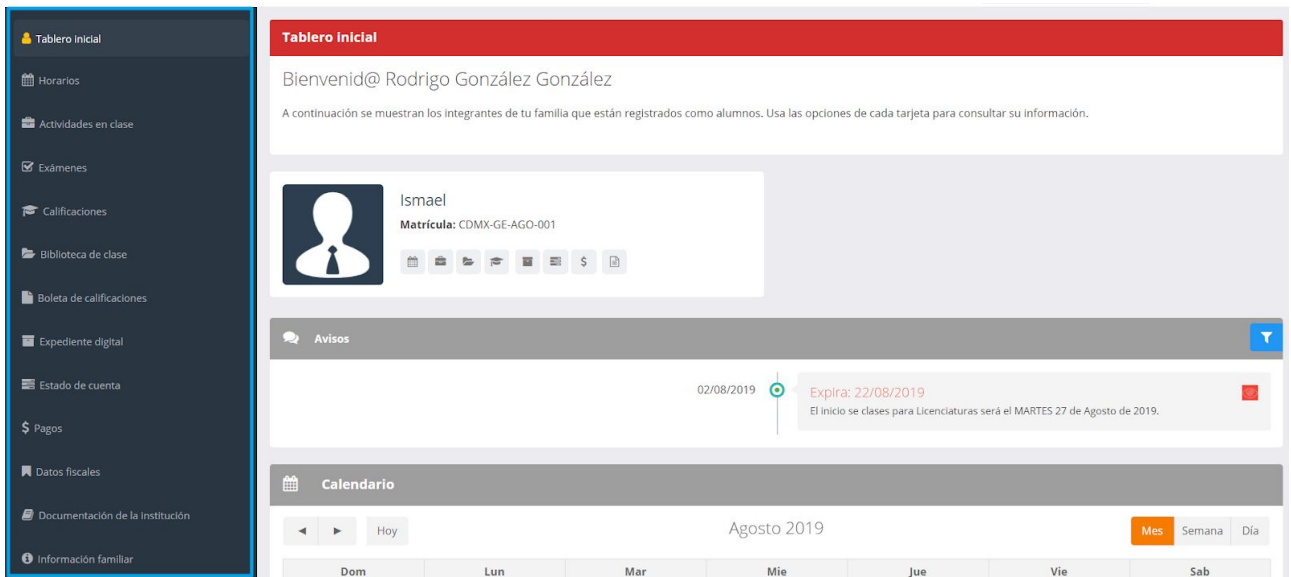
Tablero inicial
Horarios
Actividades en clase
Exámenes
Calificaciones
Biblioteca de clase
Boleta de calificaciones
Expediente digital
Estado de cuenta
$ Pagos
Datos fiscales
Documentación de la institución
Información familiar

Tablero inicial

Bienvenid@ Rodrigo González González

A continuación se muestran los integrantes de tu familia que están registrados como alumnos. Usa las opciones de cada tarjeta para consultar su información.

Ismael
Matrícula: CDMX-GE-AGO-001

Avisos

02/08/2019
Expira: 22/08/2019
El inicio se clases para Licenciaturas será el MARTES 27 de Agosto de 2019.

Calendario

Hoy
Agosto 2019
Mes Semana Día

| Dom | Lun | Mar | Mie | Jue | Vie | Sab |
|---|---|---|---|---|---|---|